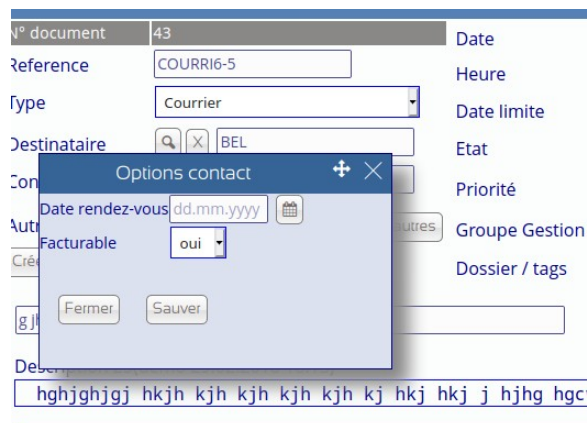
N° document 43
Reference COURRI6-5
Type Courrier
Destinataire BEL
Con
Autr
Cré
autres
Date
Heure
Date limite
Etat
Priorité
Groupe Gestion
Dossier / tags

Options contact
Date rendez-vous dd.mm.yyyy
Facturable oui
Fermer Sauver

g jh
Des
hghjghjgj hkjh kjh kjh kjh kjh kj hkj hkj j hjhg hgc